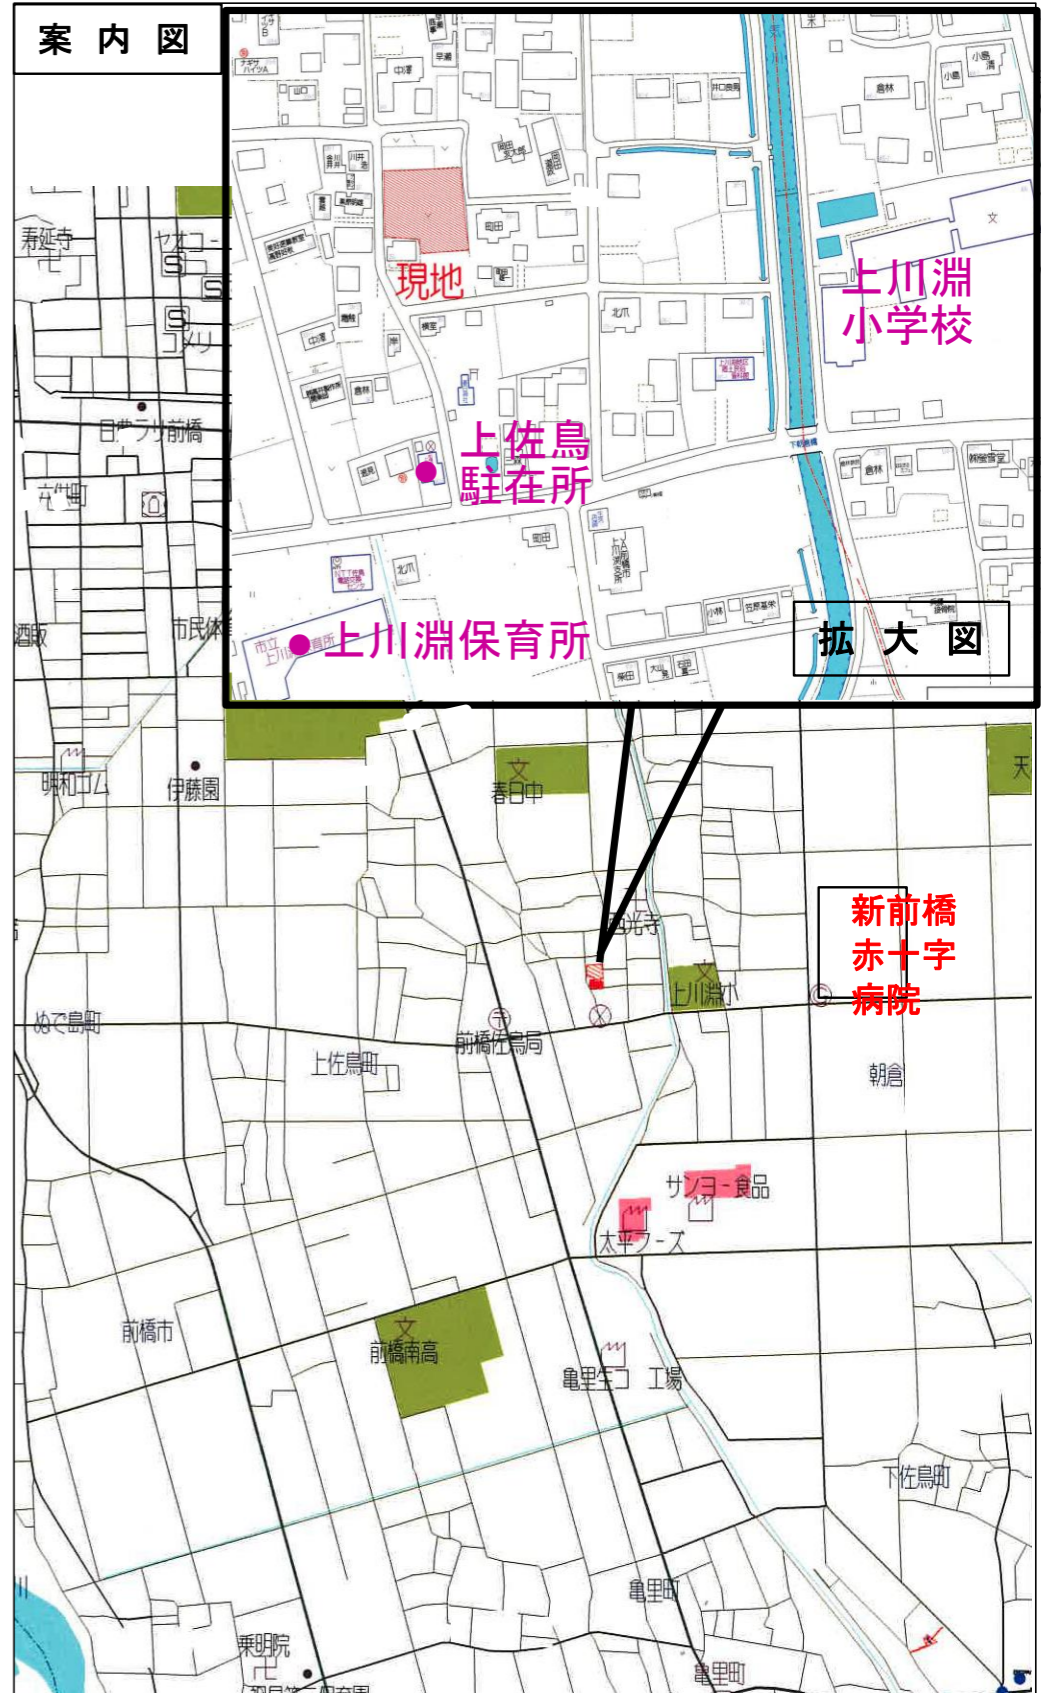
案内図

現地

上川淵
小学校

上佐鳥
駐在所

上川淵保育所

拡大図

寿延寺
ヤオコー
コメリ
日サラリ前橋
六供町
酒販
市民体
昭和ゴム
伊藤園
文
春日中
西光寺
文
上川淵小
新前橋
赤十字
病院
天
ぬで島町
前橋佐鳥局
上佐鳥町
朝倉
サンヨー食品
太平フーズ
前橋市
文
前橋南高
亀里生コ 工場
下佐鳥町
亀里町
乗明院
亀里町